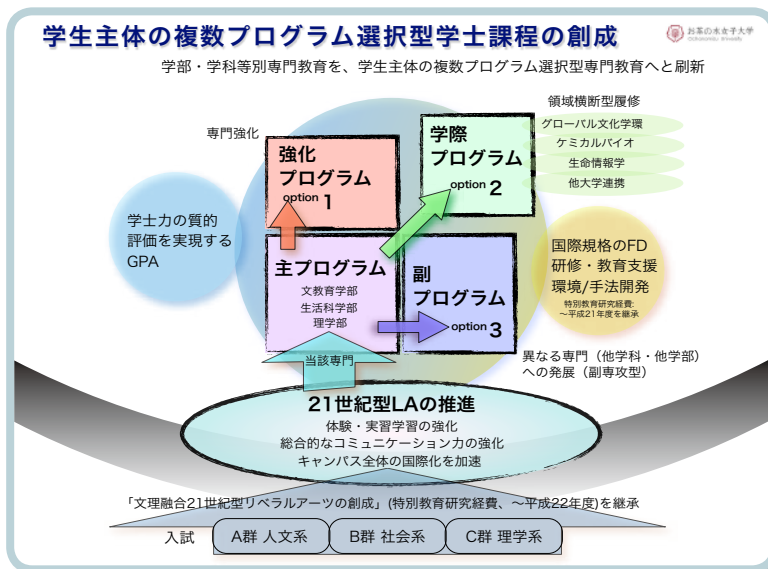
学生主体の複数プログラム選択型学士課程の創成

お茶の水女子大学
Ochanomizu University

学部・学科等別専門教育を、学生主体の複数プログラム選択型専門教育へと刷新

領域横断型履修
グローバル文化学環
ケミカルバイオ
生命情報学
他大学連携

専門強化

強化プログラム
option 1

学際プログラム
option 2

学士力の質的評価を実現するGPA

主プログラム
文教育学部
生活科学部
理学部

副プログラム
option 3

国際規格のFD研修・教育支援環境/手法開発
特別教育研究経費:
〜平成21年度を継承

当該専門

異なる専門（他学科・他学部）への発展（副専攻型）

21世紀型LAの推進
体験・実習学習の強化
総合的なコミュニケーション力の強化
キャンパス全体の国際化を加速

「文理融合21世紀型リベラルアーツの創成」(特別教育研究経費、〜平成22年度)を継承

入試
A群 人文系
B群 社会系
C群 理学系